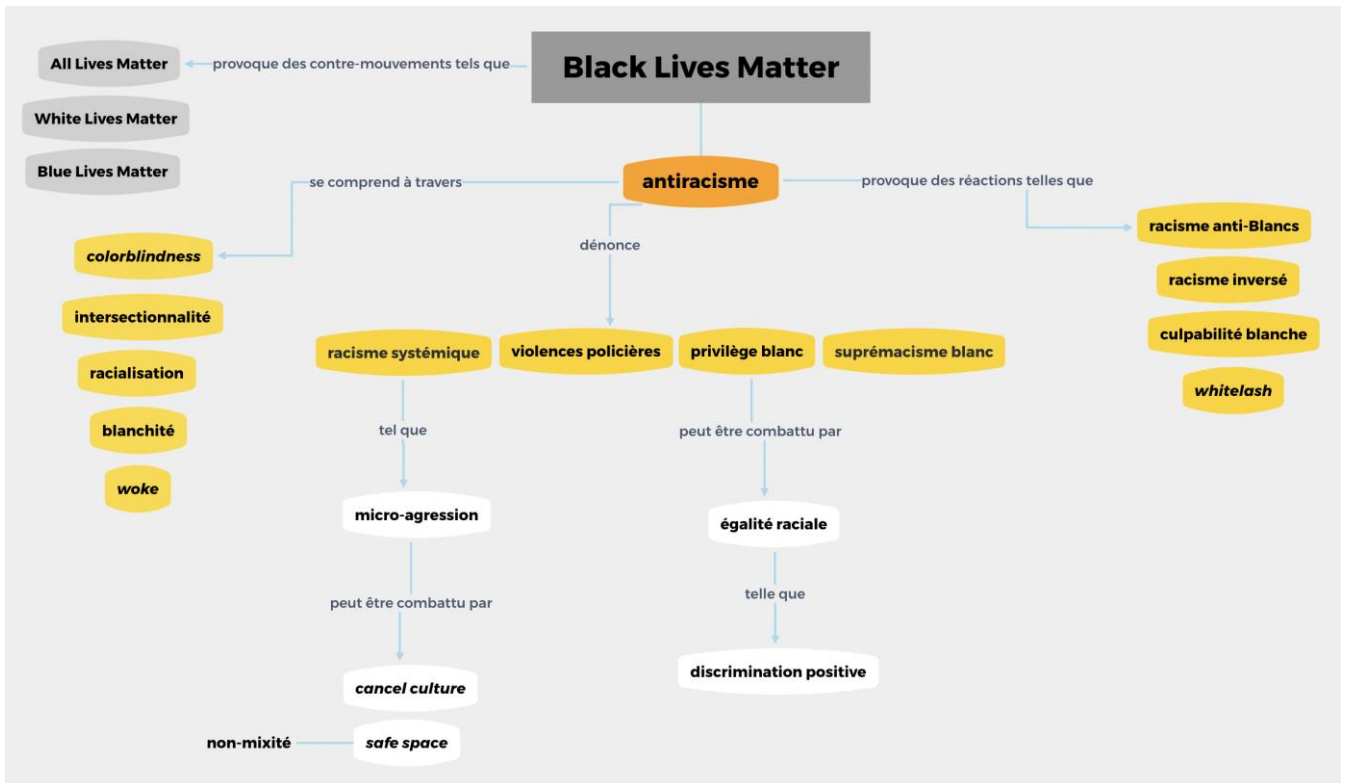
All Lives Matter

provoque des contre-mouvements tels que

Black Lives Matter

White Lives Matter

Blue Lives Matter

se comprend à travers

antiracisme

provoque des réactions telles que

dénonce

colorblindness

racisme anti-Blancs

racisme inversé

intersectionnalité

culpabilité blanche

racisme systémique

violences policières

privilège blanc

suprémacisme blanc

racialisation

whitelash

blanchité

tel que

peut être combattu par

woke

micro-agression

égalité raciale

peut être combattu par

telle que

discrimination positive

cancel culture

non-mixité

safe space